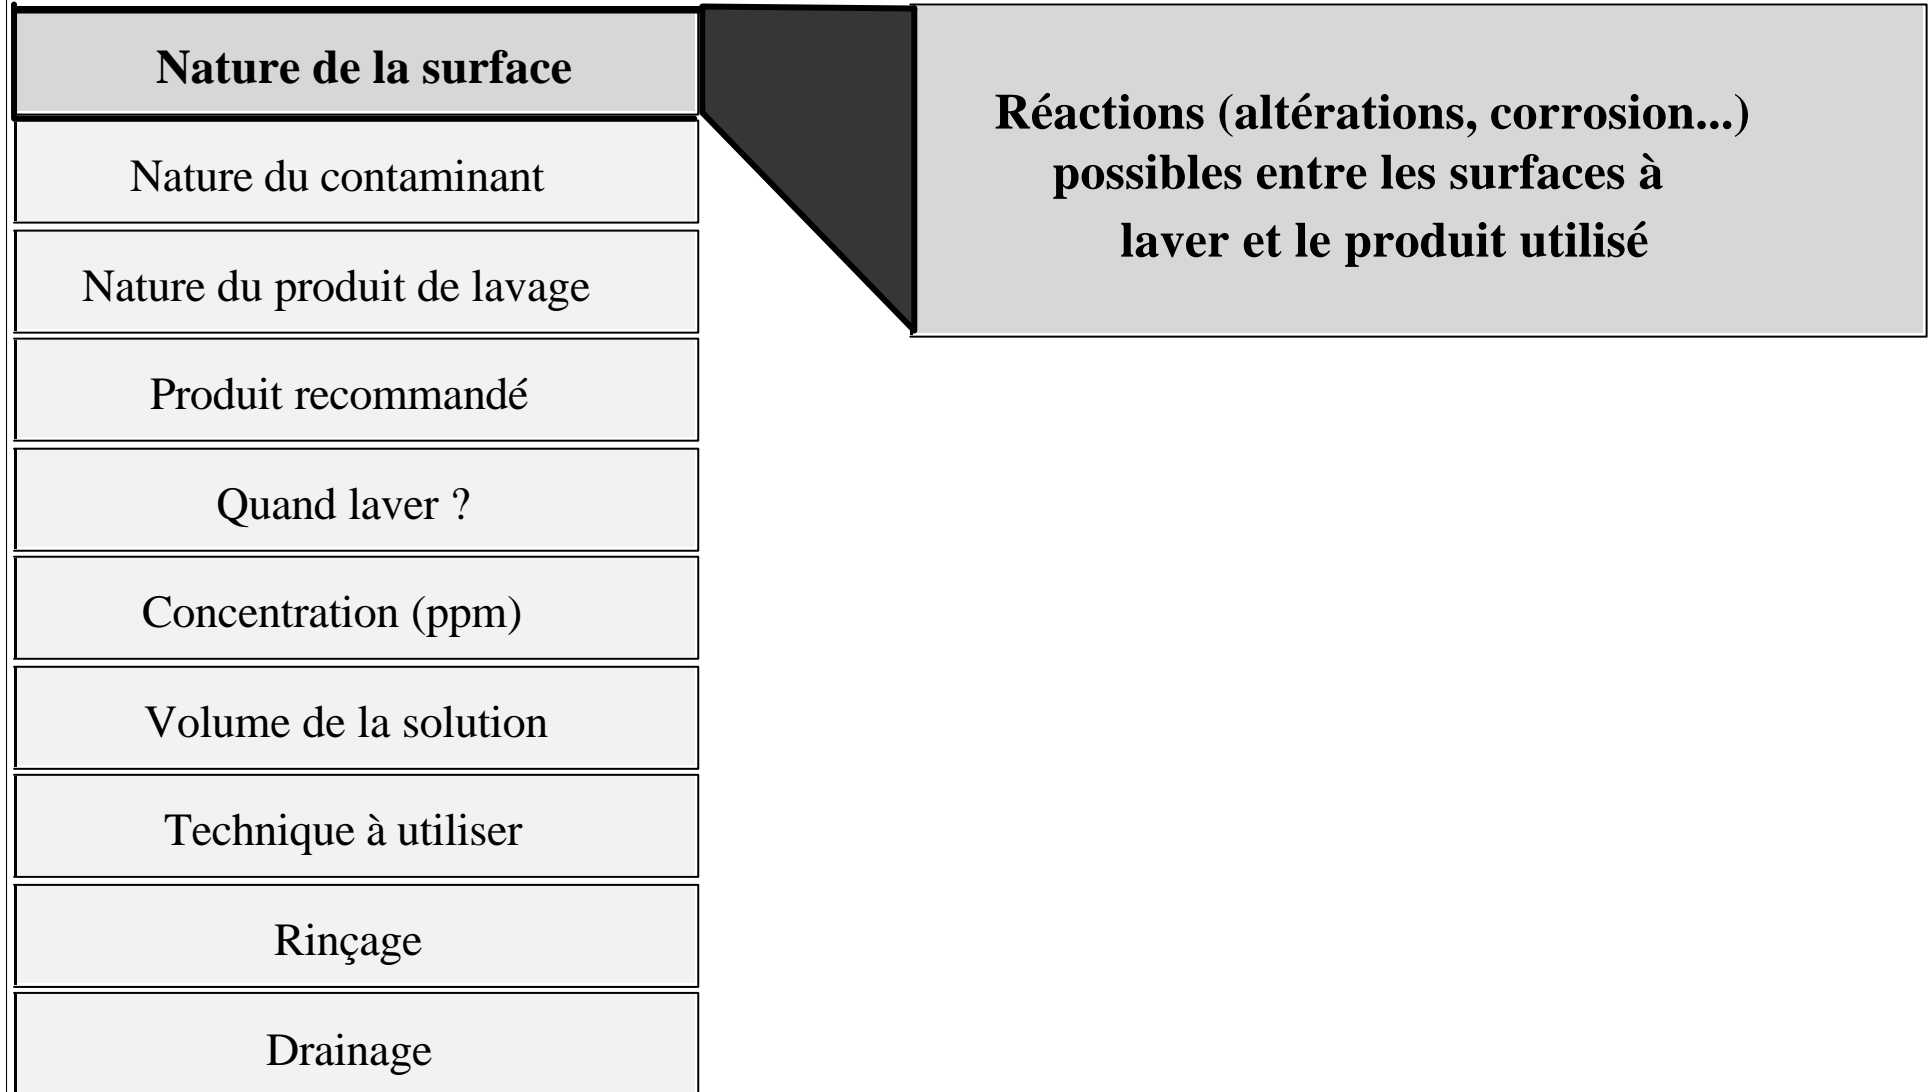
Nature de la surface

Nature du contaminant

Nature du produit de lavage

Produit recommandé

Quand laver ?

Concentration (ppm)

Volume de la solution

Technique à utiliser

Rinçage

Drainage

Réactions (altérations, corrosion...) possibles entre les surfaces à laver et le produit utilisé